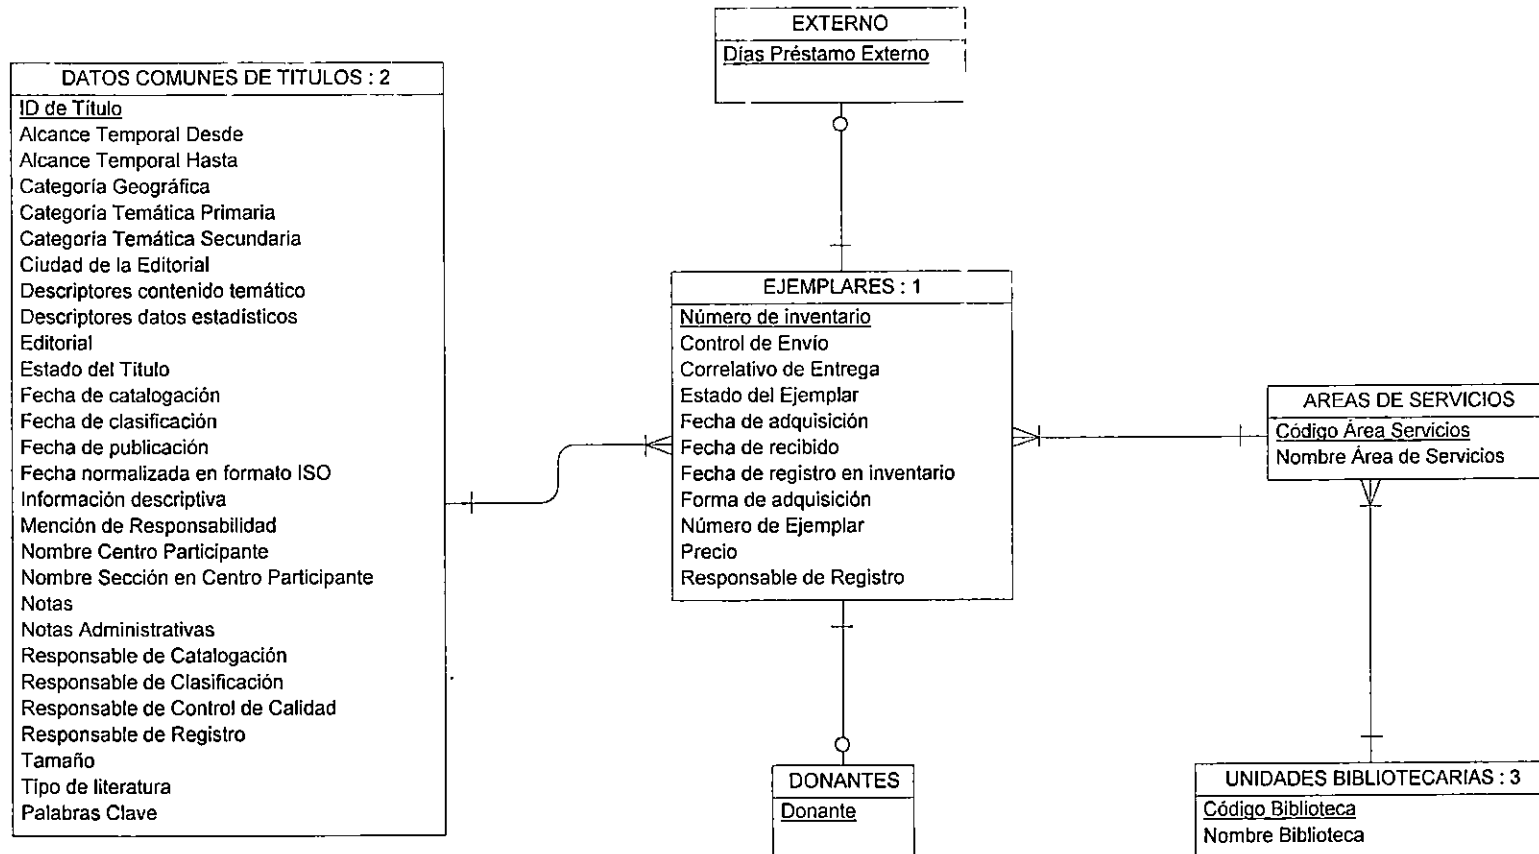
DATOS COMUNES DE TITULOS : 2
ID de Título
Alcance Temporal Desde
Alcance Temporal Hasta
Categoría Geográfica
Categoría Temática Primaria
Categoría Temática Secundaria
Ciudad de la Editorial
Descriptores contenido temático
Descriptores datos estadísticos
Editorial
Estado del Titulo
Fecha de catalogación
Fecha de clasificación
Fecha de publicación
Fecha normalizada en formato ISO
Información descriptiva
Mención de Responsabilidad
Nombre Centro Participante
Nombre Sección en Centro Participante
Notas
Notas Administrativas
Responsable de Catalogación
Responsable de Clasificación
Responsable de Control de Calidad
Responsable de Registro
Tamaño
Tipo de literatura
Palabras Clave

EXTERNO
Días Préstamo Externo

EJEMPLARES : 1
Número de inventario
Control de Envío
Correlativo de Entrega
Estado del Ejemplar
Fecha de adquisición
Fecha de recibido
Fecha de registro en inventario
Forma de adquisición
Número de Ejemplar
Precio
Responsable de Registro

DONANTES
Donante

AREAS DE SERVICIOS
Código Área Servicios
Nombre Área de Servicios

UNIDADES BIBLIOTECARIAS : 3
Código Biblioteca
Nombre Biblioteca